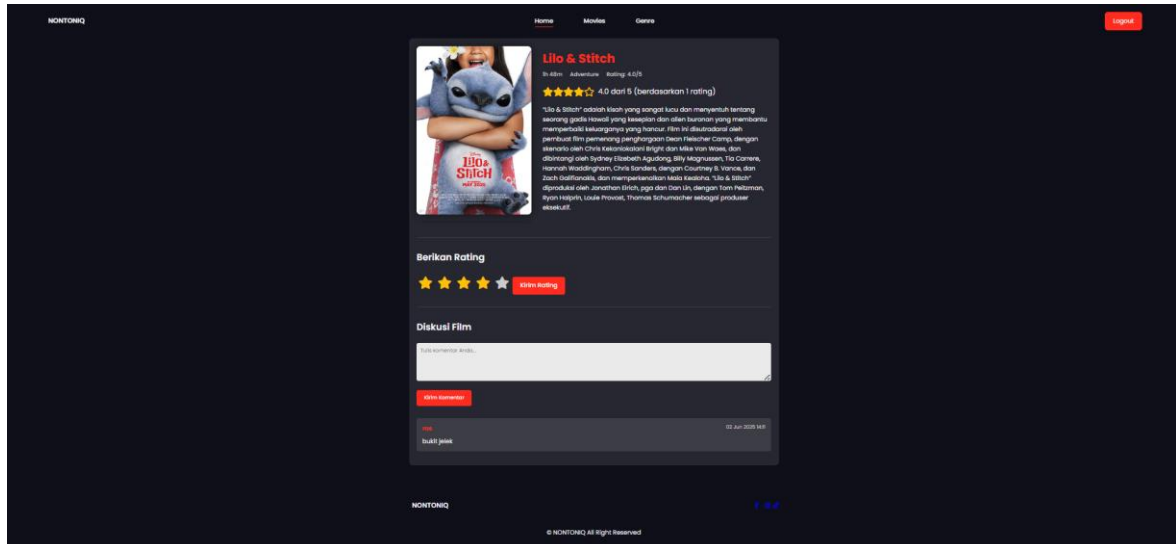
NONTONIQ

Home Movies Genre

Logout

Lilo & Stitch

1h 48m Adventure Rating: 4.0/5

4.0 dari 5 (berdasarkan 1 rating)

"Lilo & Stitch" adalah kisah yang sangat lucu dan menyentuh tentang seorang gadis Hawaii yang kesepian dan alien buronan yang membantu memperbaiki keluarganya yang hancur. Film ini disutradarai oleh pembuat film pemenang penghargaan Dean Fleischer Camp, dengan skenario oleh Chris Kekaniokalani Bright dan Mike Van Waes, dan dibintangi oleh Sydney Elizebeth Agudong, Billy Magnussen, Tia Carrere, Hannah Waddingham, Chris Sanders, dengan Courtney B. Vance, dan Zach Galifianakis, dan memperkenalkan Maia Kealoha. "Lilo & Stitch" diproduksi oleh Jonathan Eirich, pga dan Dan Lin, dengan Tom Peitzman, Ryan Halprin, Louie Provost, Thomas Schumacher sebagai produser eksekutif.

Berikan Rating

Kirim Rating

Diskusi Film

Tulis komentar Anda...

Kirim Komentar

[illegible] 02 Jun 2025 14:11

bukit jelek

NONTONIQ

© NONTONIQ All Right Reserved